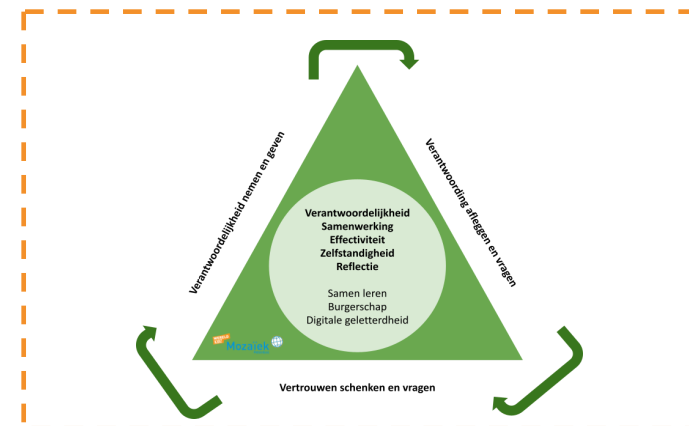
Verantwoordelijkheid nemen en geven

Verantwoording afleggen en vragen

Verantwoordelijkheid
Samenwerking
Effectiviteit
Zelfstandigheid
Reflectie

Samen leren
Burgerschap
Digitale geletterdheid

Mozaiek

Vertrouwen schenken en vragen